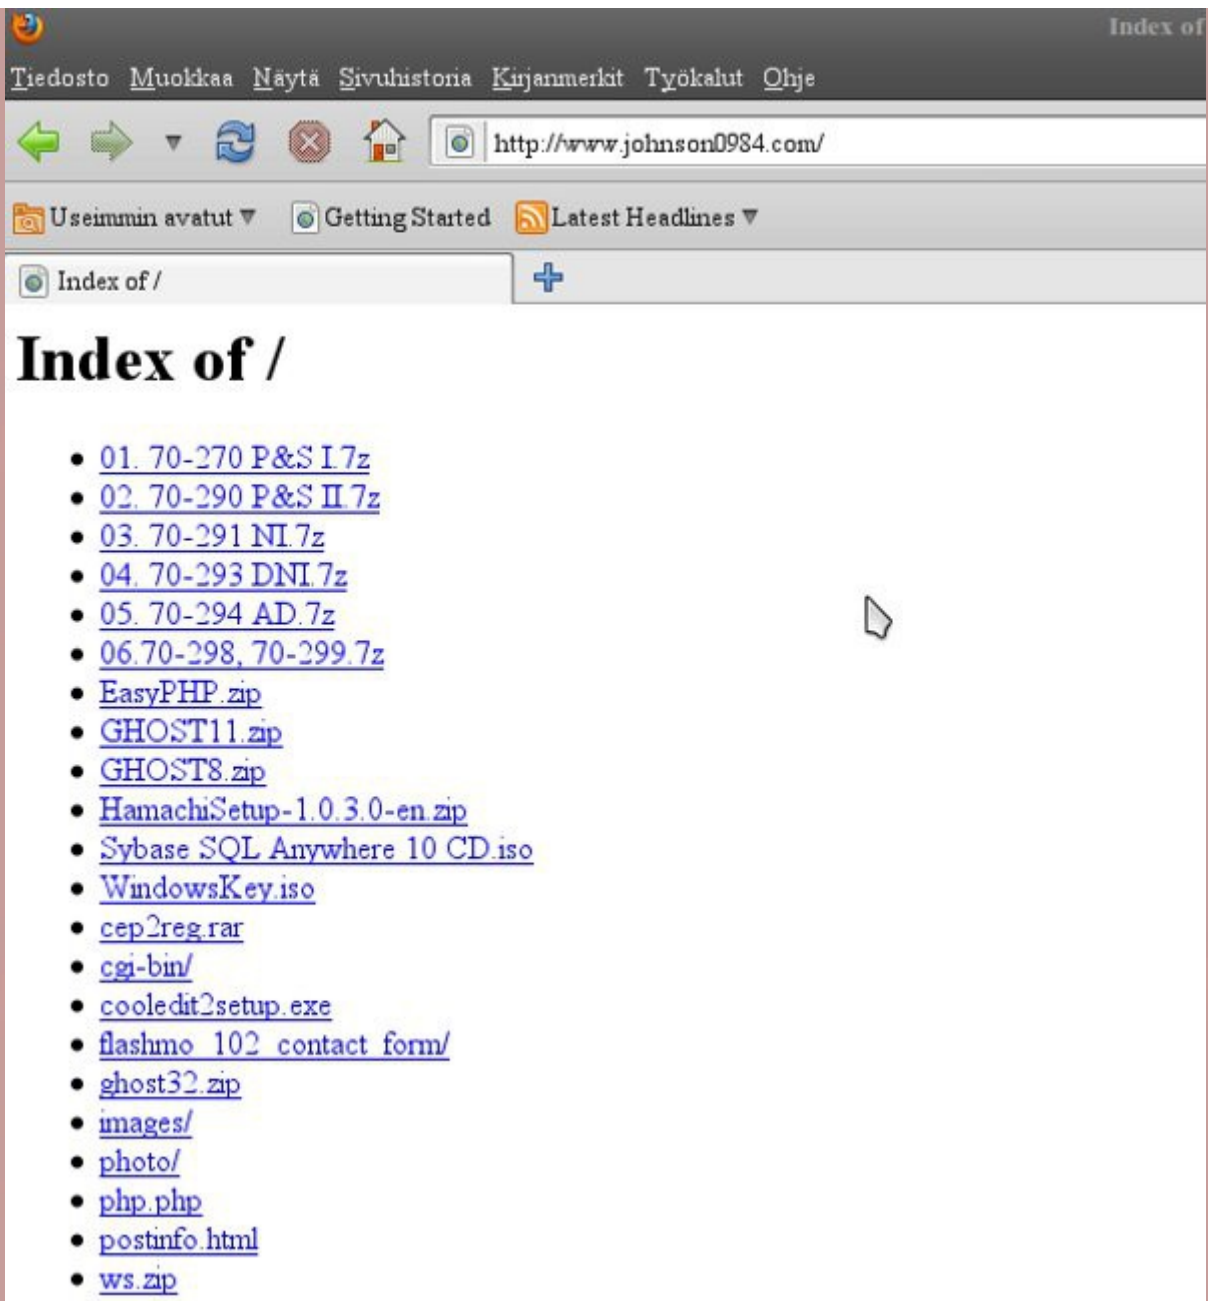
Index of

Tiedosto Muokkaa Näytä Sivuhistoria Kirjanmerkit Työkalut Ohje

http://www.johnson0984.com/

Useimmin avatut Getting Started Latest Headlines

Index of /

Index of /

- 01. 70-270 P&S I.7z
- 02. 70-290 P&S II.7z
- 03. 70-291 NI.7z
- 04. 70-293 DNI.7z
- 05. 70-294 AD.7z
- 06.70-298, 70-299.7z
- EasyPHP.zip
- GHOST11.zip
- GHOST8.zip
- HamachiSetup-1.0.3.0-en.zip
- Sybase SQL Anywhere 10 CD.iso
- WindowsKey.iso
- cep2reg.rar
- cgi-bin/
- cooledit2setup.exe
- flashmo_102_contact_form/
- ghost32.zip
- images/
- photo/
- php.php
- postinfo.html
- ws.zip